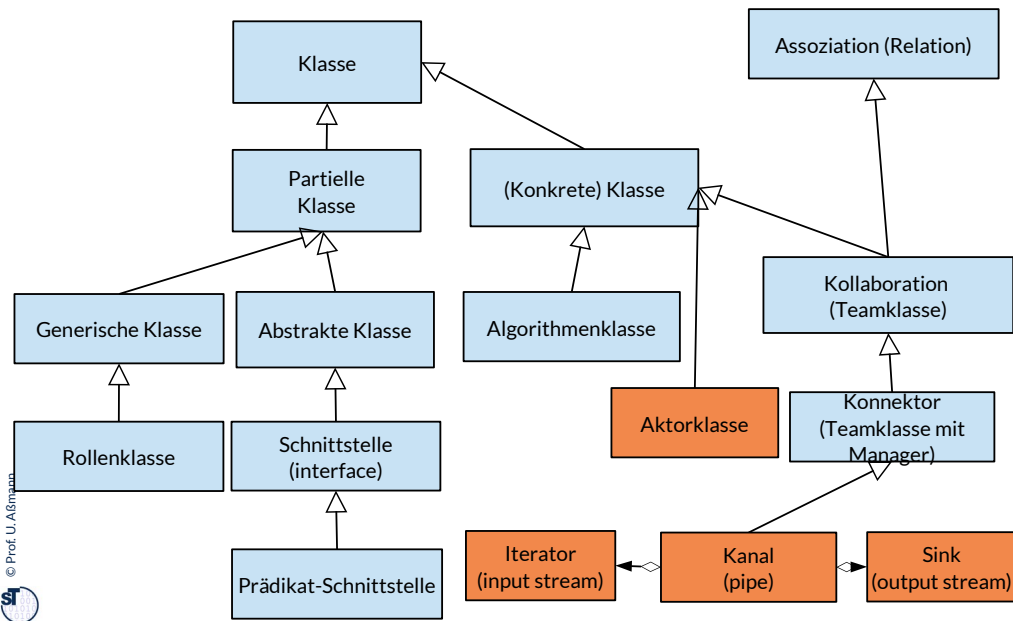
Klasse

Assoziation (Relation)

Partielle Klasse

(Konkrete) Klasse

Generische Klasse

Abstrakte Klasse

Algorithmenklasse

Kollaboration (Teamklasse)

Aktorklasse

Konnektor (Teamklasse mit Manager)

Rollenklasse

Schnittstelle (interface)

Prädikat-Schnittstelle

Iterator (input stream)

Kanal (pipe)

Sink (output stream)

© Prof. U. Aßmann

ST